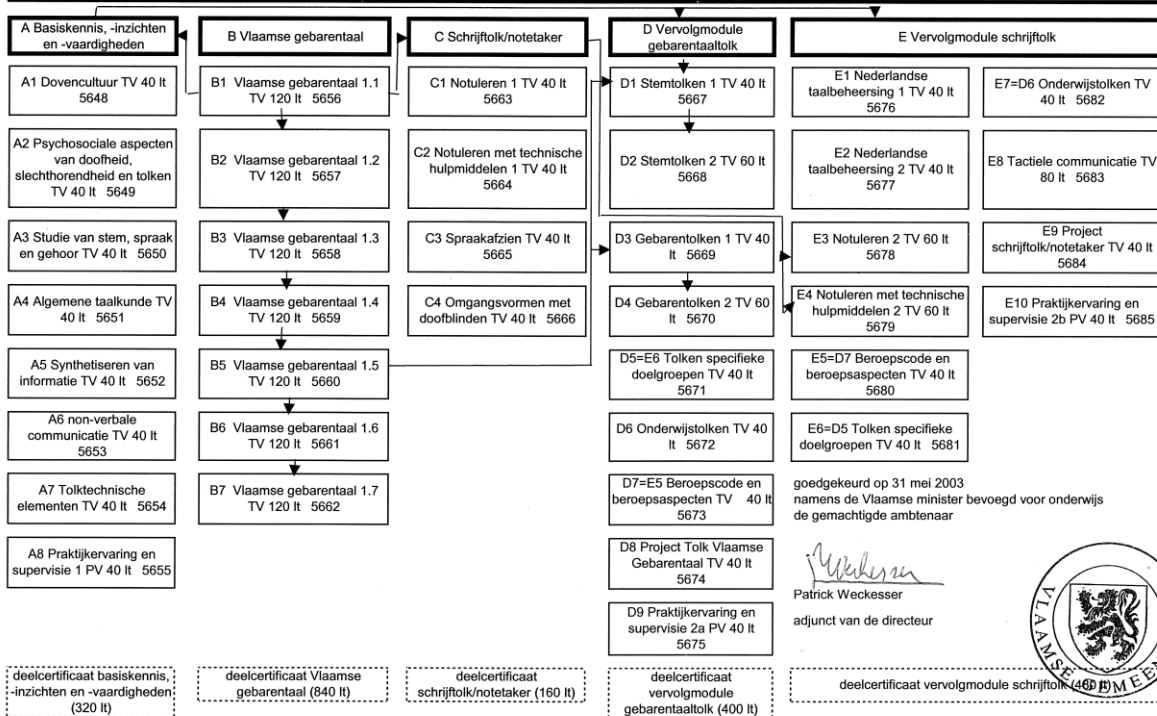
A Basiskennis, -inzichten en -vaardigheden

A1 Dovencultuur TV 40 lt 5648

A2 Psychosociale aspecten van doofheid, slechthorendheid en tolken TV 40 lt 5649

A3 Studie van stem, spraak en gehoor TV 40 lt 5650

A4 Algemene taalkunde TV 40 lt 5651

A5 Synthetiseren van informatie TV 40 lt 5652

A6 non-verbale communicatie TV 40 lt 5653

A7 Tolktechnische elementen TV 40 lt 5654

A8 Praktijkervaring en supervisie 1 PV 40 lt 5655

deelcertificaat basiskennis, -inzichten en -vaardigheden (320 lt)

B Vlaamse gebarentaal

B1 Vlaamse gebarentaal 1.1 TV 120 lt 5656

B2 Vlaamse gebarentaal 1.2 TV 120 lt 5657

B3 Vlaamse gebarentaal 1.3 TV 120 lt 5658

B4 Vlaamse gebarentaal 1.4 TV 120 lt 5659

B5 Vlaamse gebarentaal 1.5 TV 120 lt 5660

B6 Vlaamse gebarentaal 1.6 TV 120 lt 5661

B7 Vlaamse gebarentaal 1.7 TV 120 lt 5662

deelcertificaat Vlaamse gebarentaal (840 lt)

C Schrijftolk/notetaker

C1 Notuleren 1 TV 40 lt 5663

C2 Notuleren met technische hulpmiddelen 1 TV 40 lt 5664

C3 Spraakafzien TV 40 lt 5665

C4 Omgangsvormen met doofblinden TV 40 lt 5666

deelcertificaat schrijftolk/notetaker (160 lt)

D Vervolgmodule gebarentaaltolk

D1 Stemtolken 1 TV 40 lt 5667

D2 Stemtolken 2 TV 60 lt 5668

D3 Gebarentolken 1 TV 40 lt 5669

D4 Gebarentolken 2 TV 60 lt 5670

D5=E6 Tolken specifieke doelgroepen TV 40 lt 5671

D6 Onderwijstolken TV 40 lt 5672

D7=E5 Beroepscode en beroepsaspecten TV 40 lt 5673

D8 Project Tolk Vlaamse Gebarentaal TV 40 lt 5674

D9 Praktijkervaring en supervisie 2a PV 40 lt 5675

deelcertificaat vervolgmodule gebarentaaltolk (400 lt)

E Vervolgmodule schrijftolk

E1 Nederlandse taalbeheersing 1 TV 40 lt 5676

E2 Nederlandse taalbeheersing 2 TV 40 lt 5677

E3 Notuleren 2 TV 60 lt 5678

E4 Notuleren met technische hulpmiddelen 2 TV 60 lt 5679

E5=D7 Beroepscode en beroepsaspecten TV 40 lt 5680

E6=D5 Tolken specifieke doelgroepen TV 40 lt 5681

E7=D6 Onderwijstolken TV 40 lt 5682

E8 Tactiele communicatie TV 80 lt 5683

E9 Project schrijftolk/notetaker TV 40 lt 5684

E10 Praktijkervaring en supervisie 2b PV 40 lt 5685

goedgekeurd op 31 mei 2003
namens de Vlaamse minister bevoegd voor onderwijs
de gemachtigde ambtenaar

Patrick Weckesser

adjunct van de directeur

VLAAMSE GEMEEN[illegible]

deelcertificaat vervolgmodule schrijftolk (480 lt)